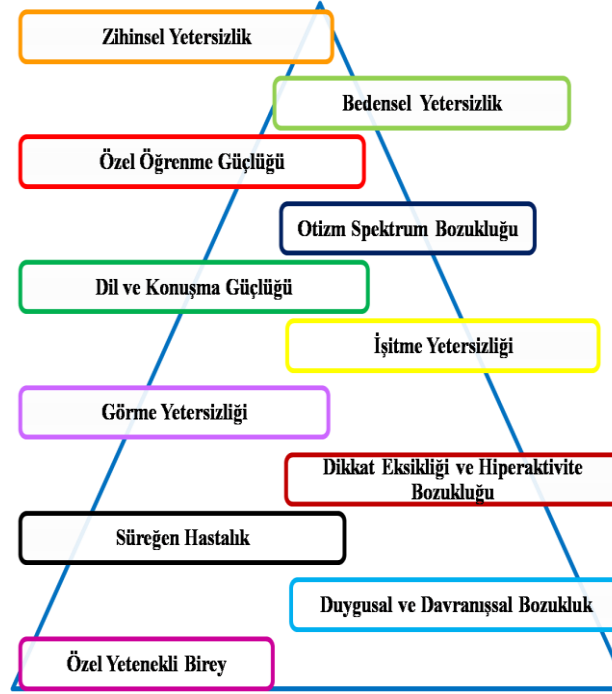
Zihinsel Yetersizlik

Bedensel Yetersizlik

Özel Öğrenme Güçlüğü

Otizm Spektrum Bozukluğu

Dil ve Konuşma Güçlüğü

İşitme Yetersizliği

Görme Yetersizliği

Dikkat Eksikliği ve Hiperaktivite Bozukluğu

Süreğen Hastalık

Duygusal ve Davranışsal Bozukluk

Özel Yetenekli Birey